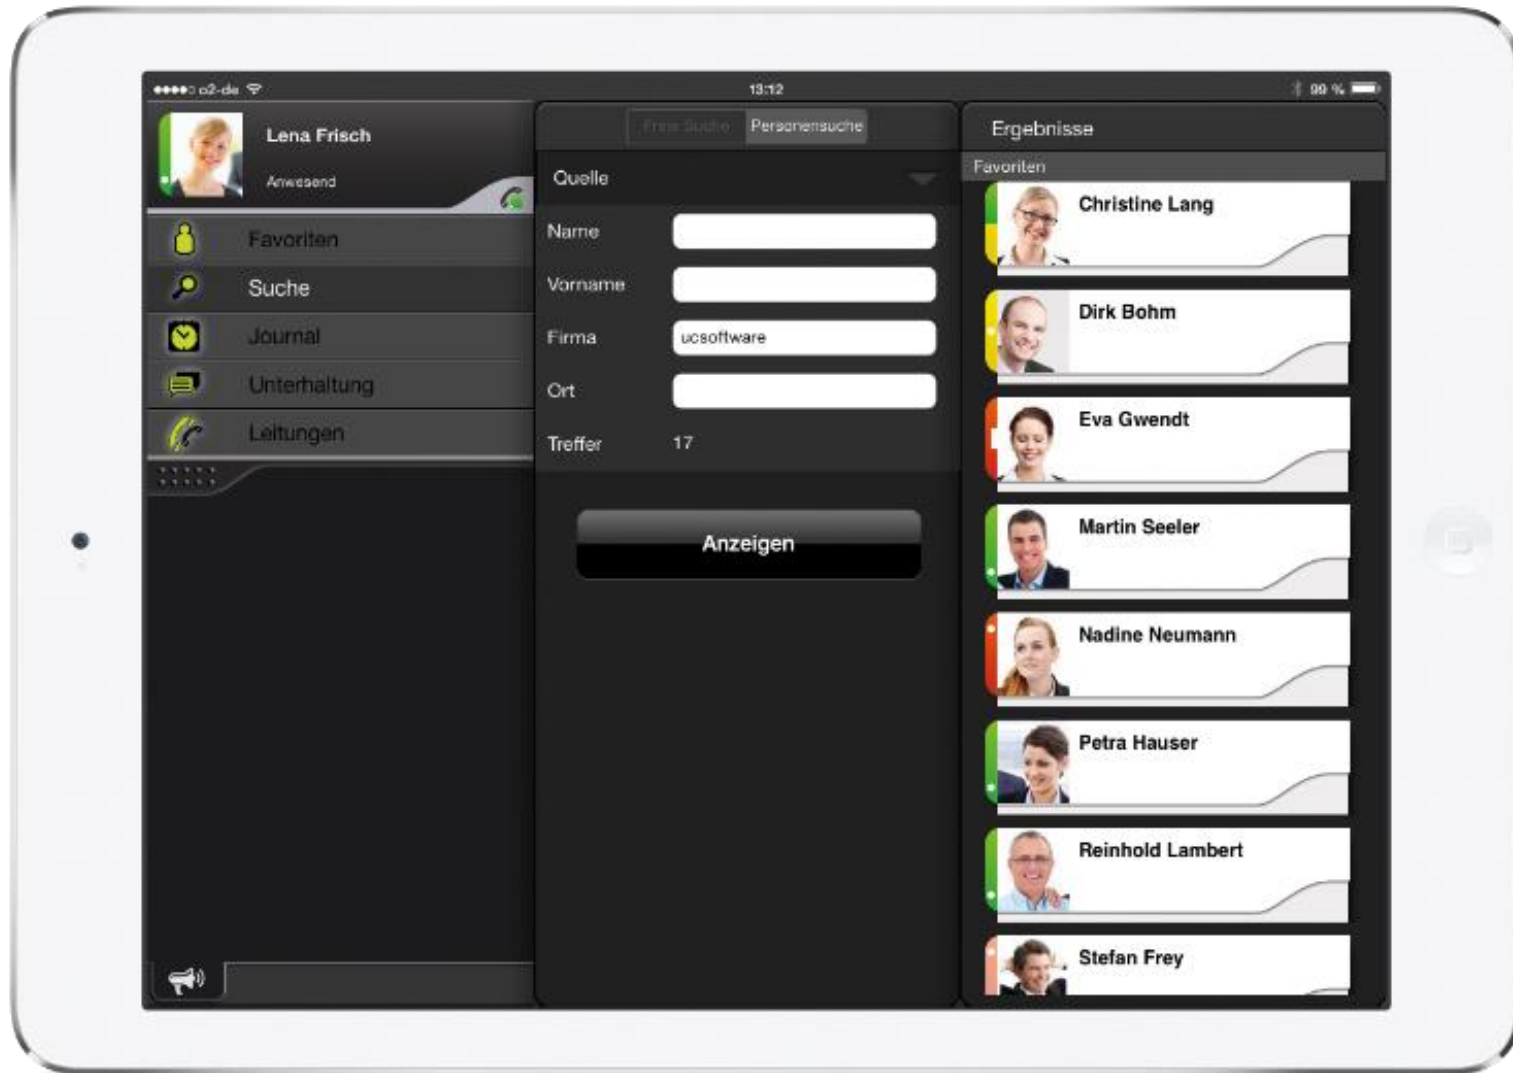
●●●●○ o2-de
13:12
99 %

Lena Frisch
Anwesend

Favoriten
Suche
Journal
Unterhaltung
Leitungen

Freie Suche
Personensuche

Quelle
Name
Vorname
Firma ucsoftware
Ort
Treffer 17

Anzeigen

Ergebnisse
Favoriten
Christine Lang
Dirk Bohm
Eva Gwendt
Martin Seeler
Nadine Neumann
Petra Hauser
Reinhold Lambert
Stefan Frey